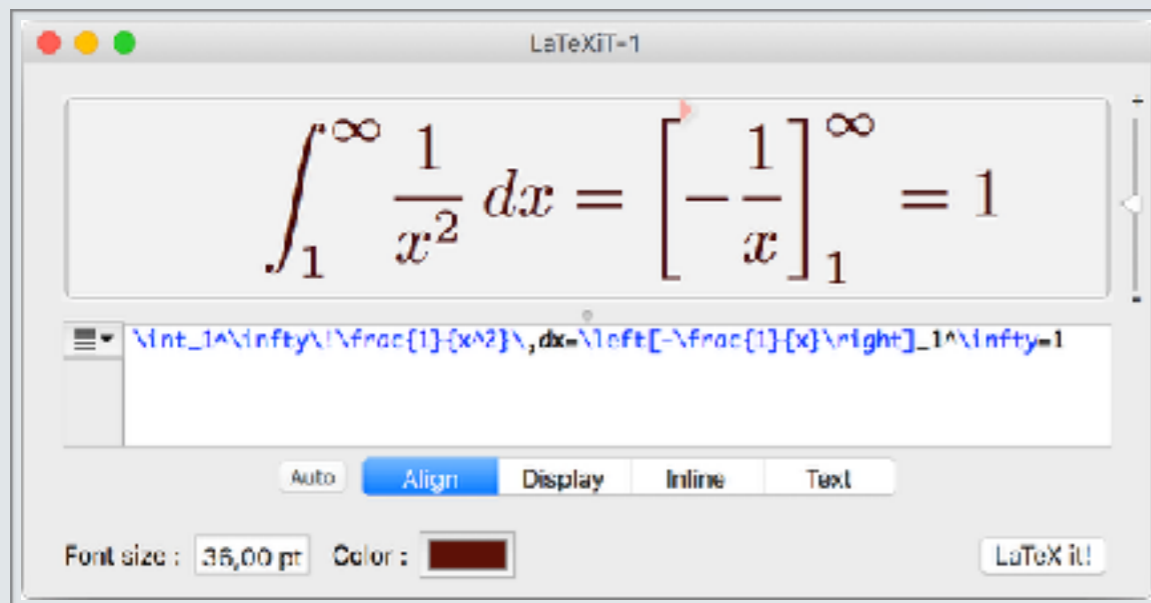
LaTeXiT-1

$\int_1^\infty\!\frac{1}{x^2}\,dx=\left[-\frac{1}{x}\right]_1^\infty=1$

\int_1^\infty\!\frac{1}{x^2}\,dx=\left[-\frac{1}{x}\right]_1^\infty=1

Auto
Align
Display
Inline
Text

Font size : 36,00 pt
Color :
LaTeX it!